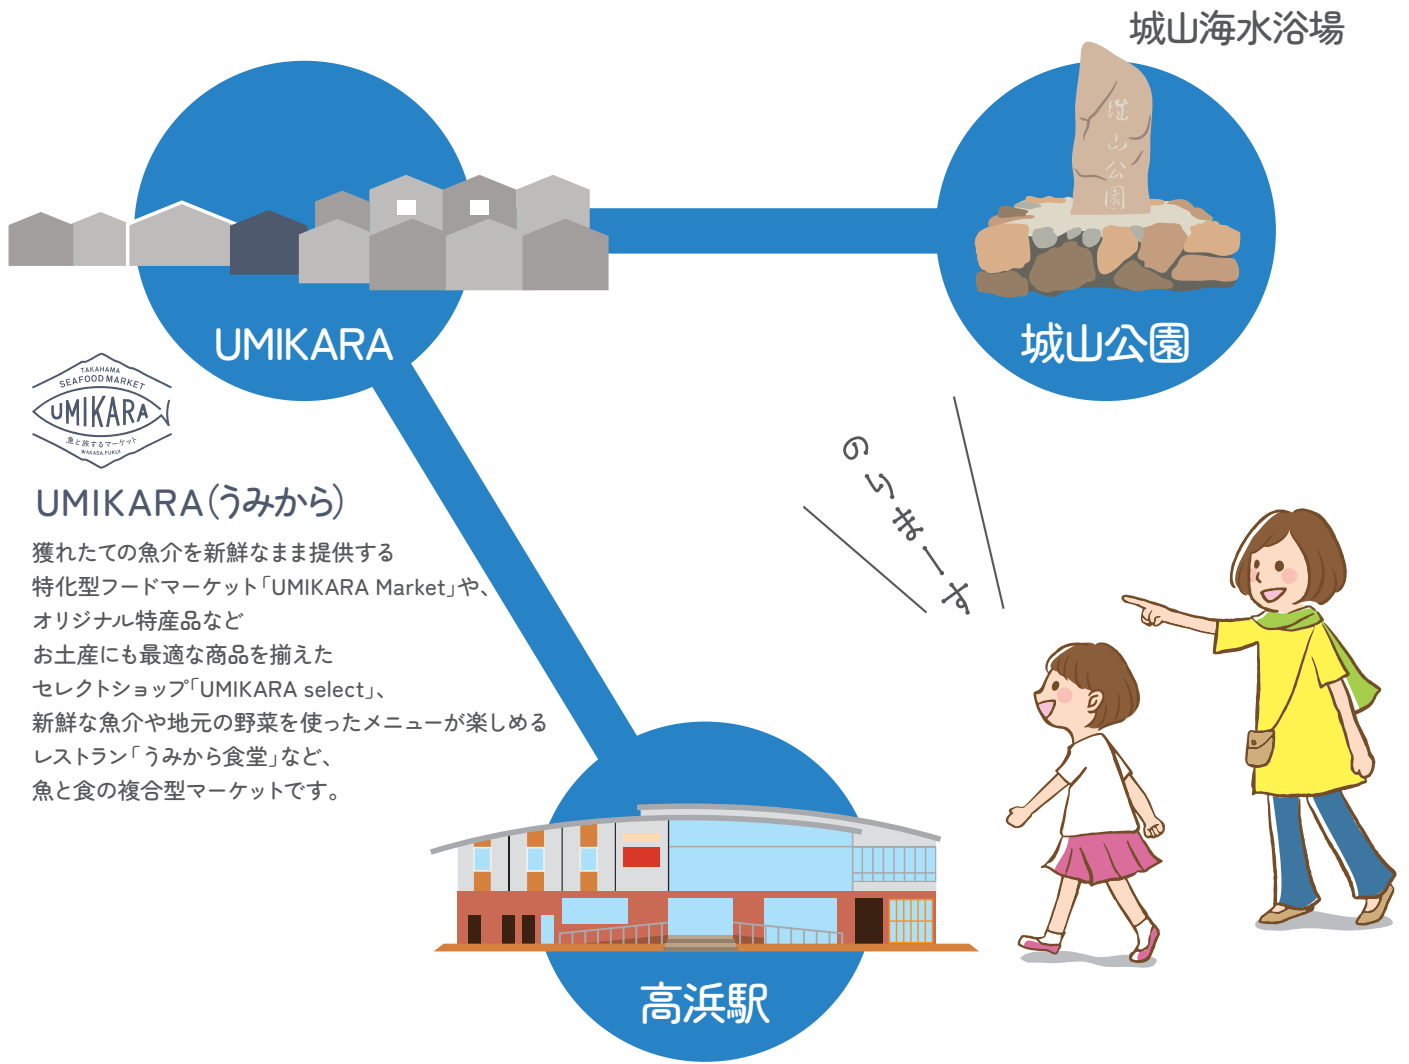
城山海水浴場

UMIKARA

城山公園

TAKAHAMA SEAFOOD MARKET UMIKARA 魚と旅するマーケット WAKASA.FUKUI

UMIKARA(うみから)

獲れたての魚介を新鮮なまま提供する特化型フードマーケット「UMIKARA Market」や、オリジナル特産品などお土産にも最適な商品を揃えたセレクトショップ「UMIKARA select」、新鮮な魚介や地元の野菜を使ったメニューが楽しめるレストラン「うみから食堂」など、魚と食の複合型マーケットです。

のらまーす

高浜駅